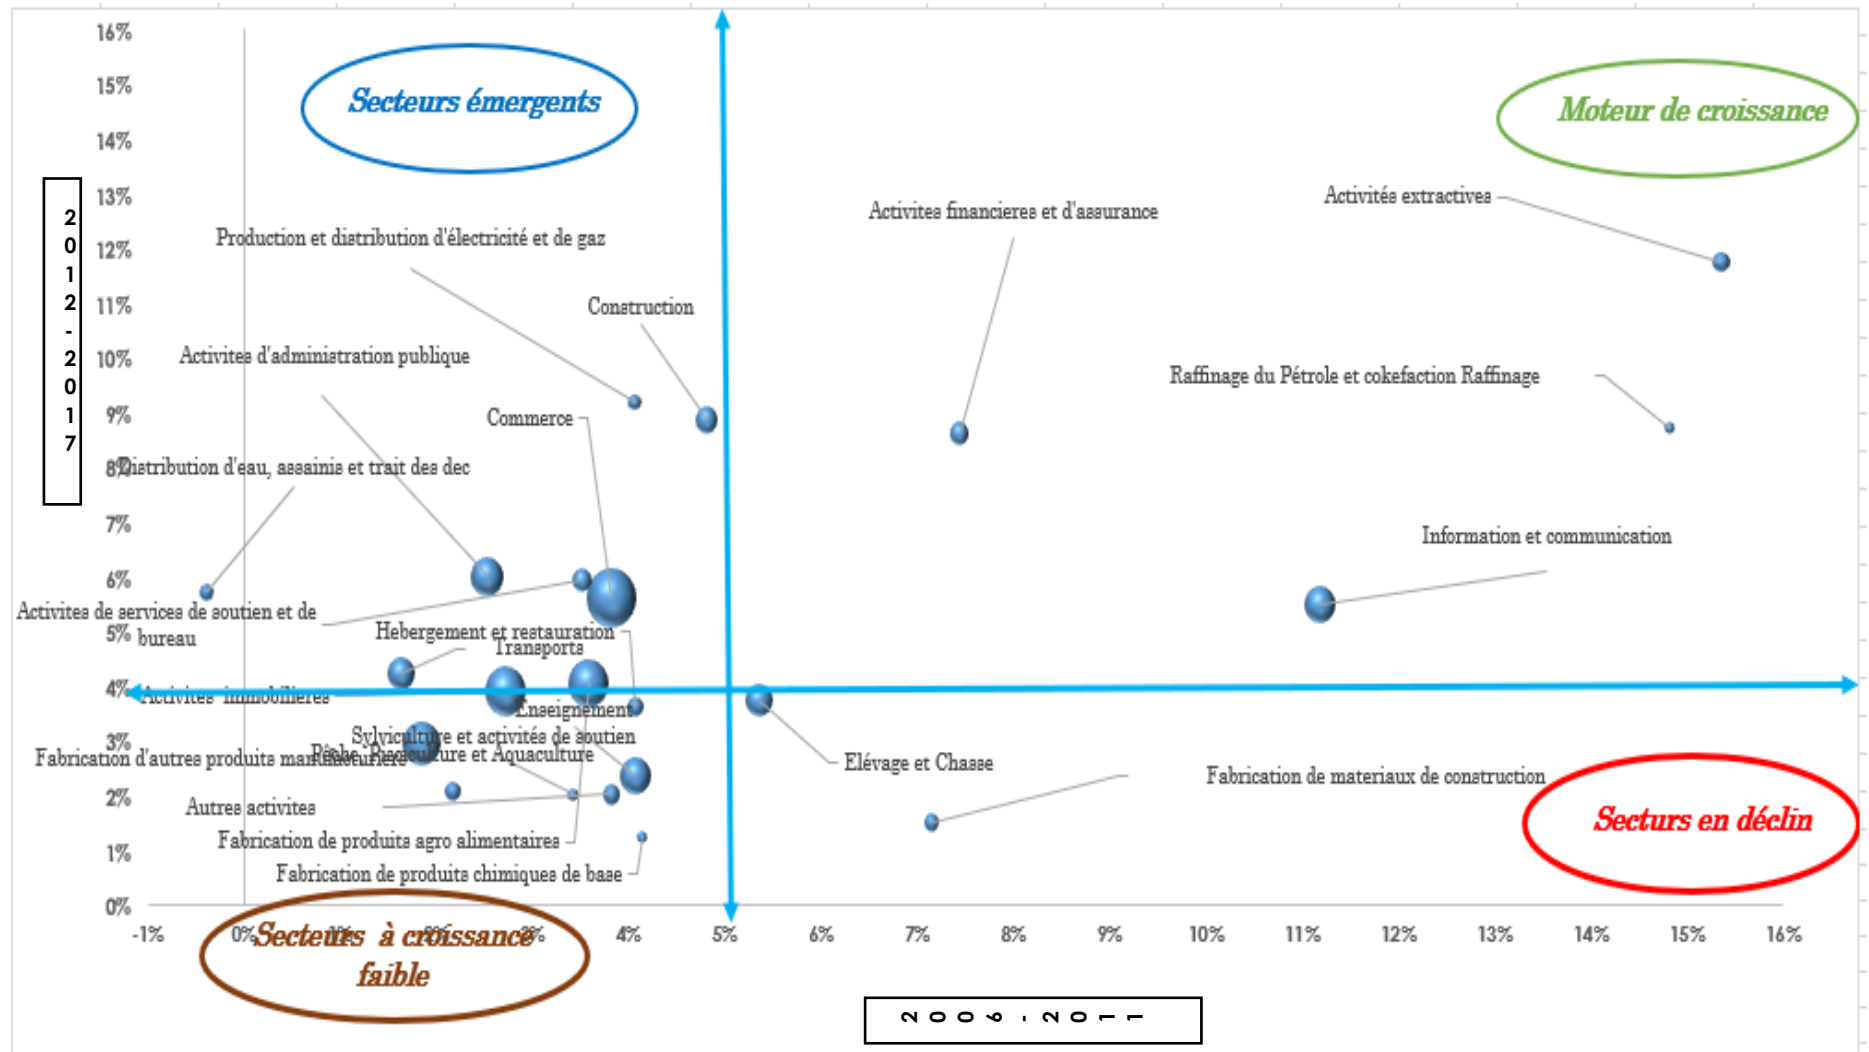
16%
15%
14%
13%
12%
11%
10%
9%
8%
7%
6%
5%
4%
3%
2%
1%
0%

Secteurs émergents

Moteur de croissance

2012-2017

Production et distribution d'électricité et de gaz

Construction

Activites financieres et d'assurance

Activités extractives

Activites d'administration publique

Raffinage du Pétrole et cokefaction Raffinage

Commerce

Distribution d'eau, assainis et trait des dec

Information et communication

Activites de services de soutien et de bureau

Hebergement et restauration

Transports

Activites immobilieres

Enseignement

Sylviculture et activités de soutien

Fabrication d'autres produits manufacturiers

Pêche, Pisciculture et Aquaculture

Elévage et Chasse

Fabrication de materiaux de construction

Autres activites

Fabrication de produits agro alimentaires

Fabrication de produits chimiques de base

Secturs en déclin

-1%
0%
1%
2%
3%
4%
5%
6%
7%
8%
9%
10%
11%
12%
13%
14%
15%
16%

Secteurs à croissance faible

2006-2011